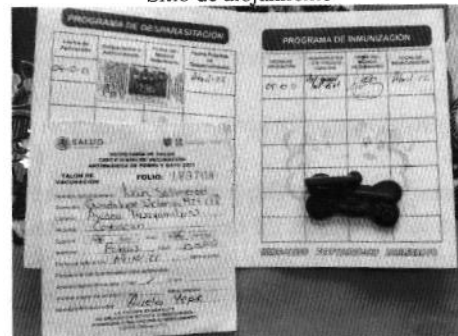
Sitio de alojamiento

PROGRAMA DE DESPARASITACIÓN

Fecha de Aplicación
Producto Aplicado
Dosis
Fecha Próxima de Desparasitación

04-01-21

PROGRAMA DE INMUNIZACIÓN

Fecha de Aplicación
Inmunización Aplicada
Dosis
Fecha Próxima Inmunización

04-01-21

SALUD

SECRETARÍA DE SALUD
CERTIFICADO DE VACUNACIÓN ANTIRRÁBICA

TALÓN DE VACUNACIÓN

FOLIO: 1187104

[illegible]

Duelo Yope